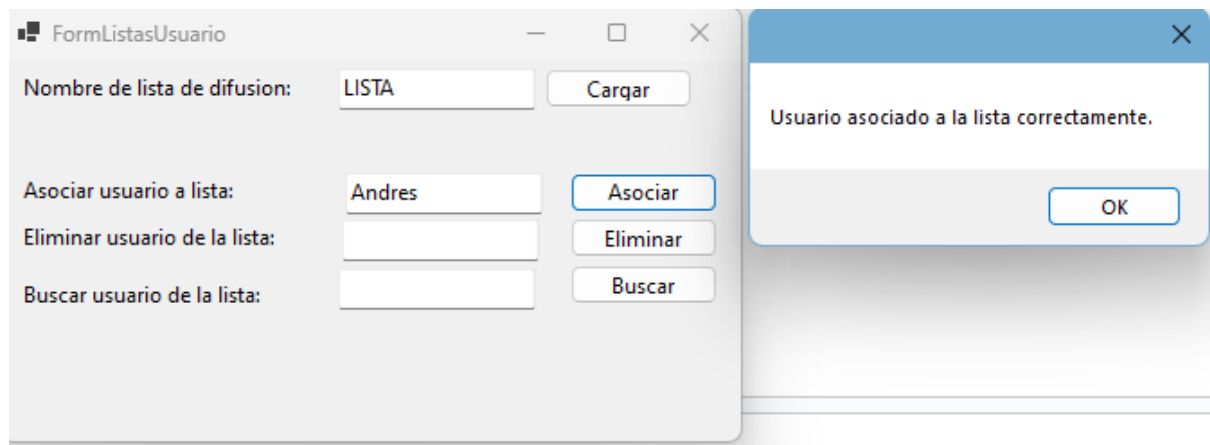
FormListasUsuario

Nombre de lista de difusion: LISTA Cargar

Asociar usuario a lista: Andres Asociar

Eliminar usuario de la lista: Eliminar

Buscar usuario de la lista: Buscar

Usuario asociado a la lista correctamente.

OK